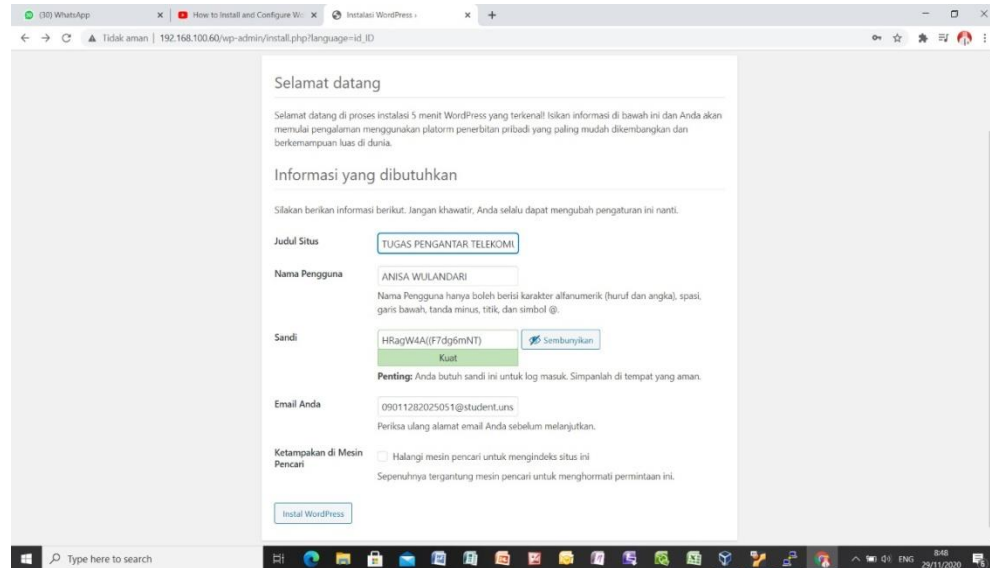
(30) WhatsApp
How to Install and Configure W
Instalasi WordPress
Tidak aman | 192.168.100.60/wp-admin/install.php?language=id_ID

Selamat datang

Selamat datang di proses instalasi 5 menit WordPress yang terkenal! Isikan informasi di bawah ini dan Anda akan memulai pengalaman menggunakan platorm penerbitan pribadi yang paling mudah dikembangkan dan berkemampuan luas di dunia.

Informasi yang dibutuhkan

Silakan berikan informasi berikut. Jangan khawatir, Anda selalu dapat mengubah pengaturan ini nanti.

Judul Situs
TUGAS PENGANTAR TELEKOMU

Nama Pengguna
ANISA WULANDARI
Nama Pengguna hanya boleh berisi karakter alfanumerik (huruf dan angka), spasi, garis bawah, tanda minus, titik, dan simbol @.

Sandi
HRagW4A((F7dg6mNT)
Sembunyikan
Kuat
Penting: Anda butuh sandi ini untuk log masuk. Simpanlah di tempat yang aman.

Email Anda
09011282025051@student.uns
Periksa ulang alamat email Anda sebelum melanjutkan.

Ketampakan di Mesin Pencari
Halangi mesin pencari untuk mengindeks situs ini
Sepenuhnya tergantung mesin pencari untuk menghormati permintaan ini.

Instal WordPress

Type here to search
ENG 8:48 29/11/2020